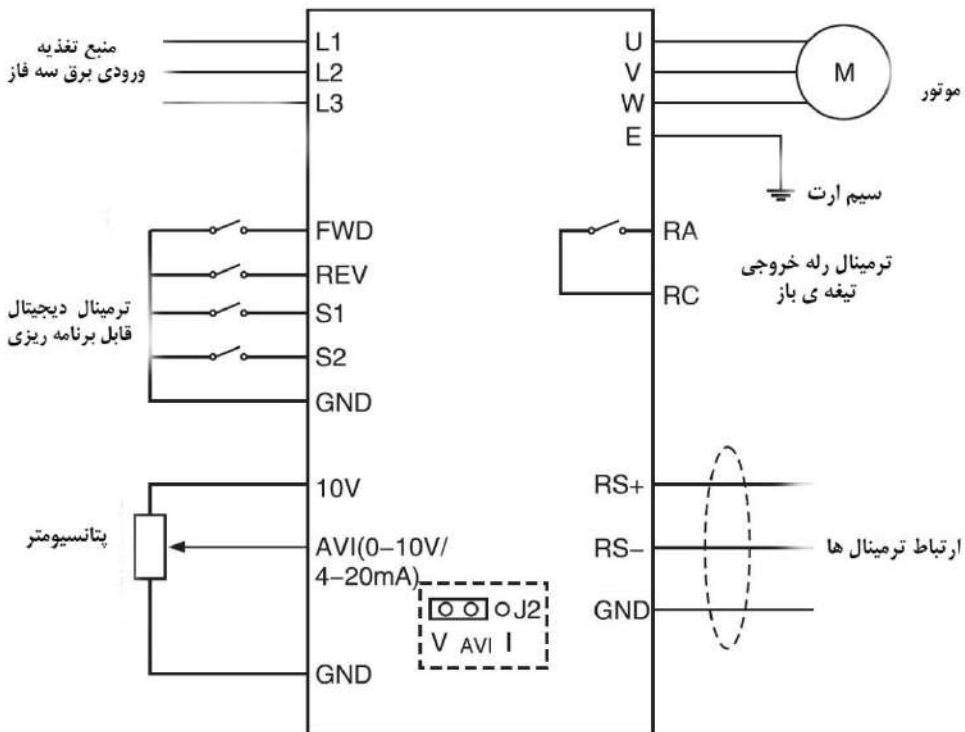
منبع تغذیه
ورودی برق سه فاز

L1
L2
L3

U
V
W
E

M

موتور

سیم ارت

FWD
REV
S1
S2
GND

RA
RC

ترمینال رله خروجی
تیغه ی باز

ترمینال دیجیتال
قابل برنامه ریزی

10V
AVI(0–10V/
4–20mA)

J2
V AVI I

GND

RS+
RS–
GND

پتانسیومتر

ارتباط ترمینال ها